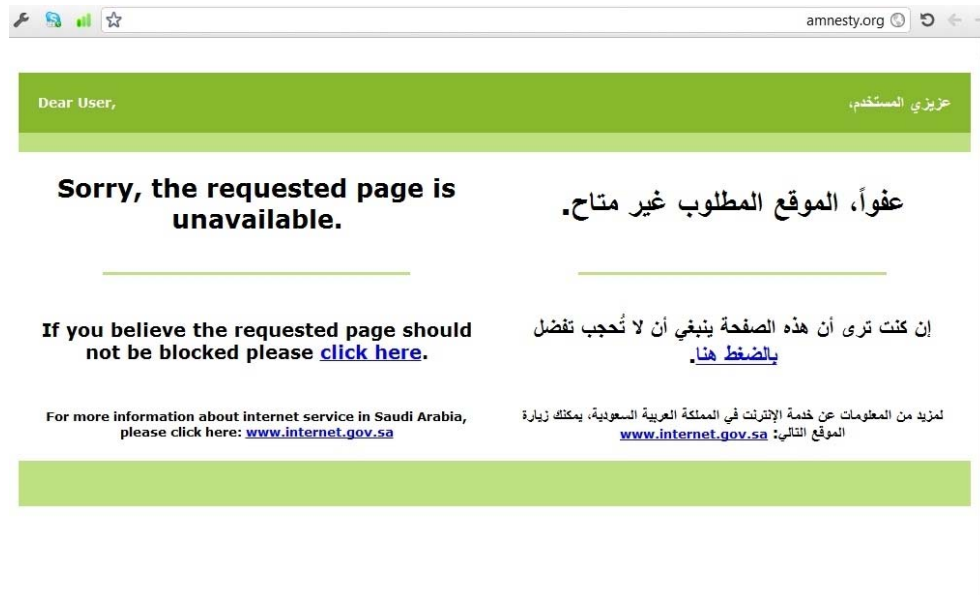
amnesty.org

Dear User,

عزيزي المستخدم،

Sorry, the requested page is unavailable.

عفواً، الموقع المطلوب غير متاح.

If you believe the requested page should not be blocked please click here.

إن كنت ترى أن هذه الصفحة ينبغي أن لا تُحجب تفضل بالضغط هنا.

For more information about internet service in Saudi Arabia, please click here: www.internet.gov.sa

لمزيد من المعلومات عن خدمة الإنترنت في المملكة العربية السعودية، يمكنك زيارة الموقع التالي: www.internet.gov.sa